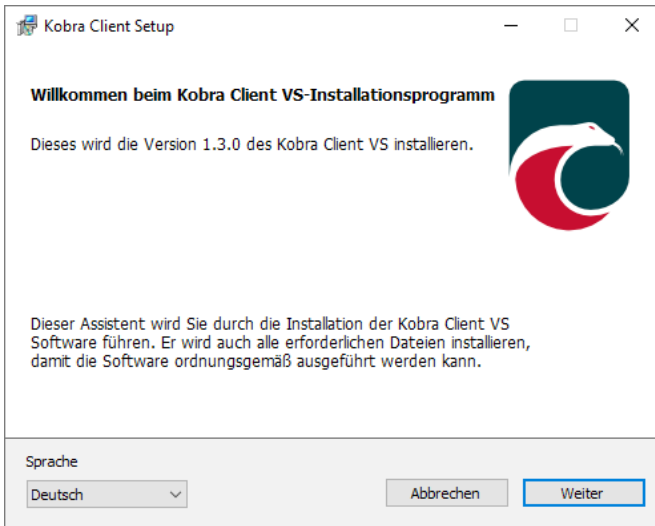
Kobra Client Setup

Willkommen beim Kobra Client VS-Installationsprogramm

Dieses wird die Version 1.3.0 des Kobra Client VS installieren.

Dieser Assistent wird Sie durch die Installation der Kobra Client VS Software führen. Er wird auch alle erforderlichen Dateien installieren, damit die Software ordnungsgemäß ausgeführt werden kann.

Sprache

Deutsch

Abbrechen

Weiter